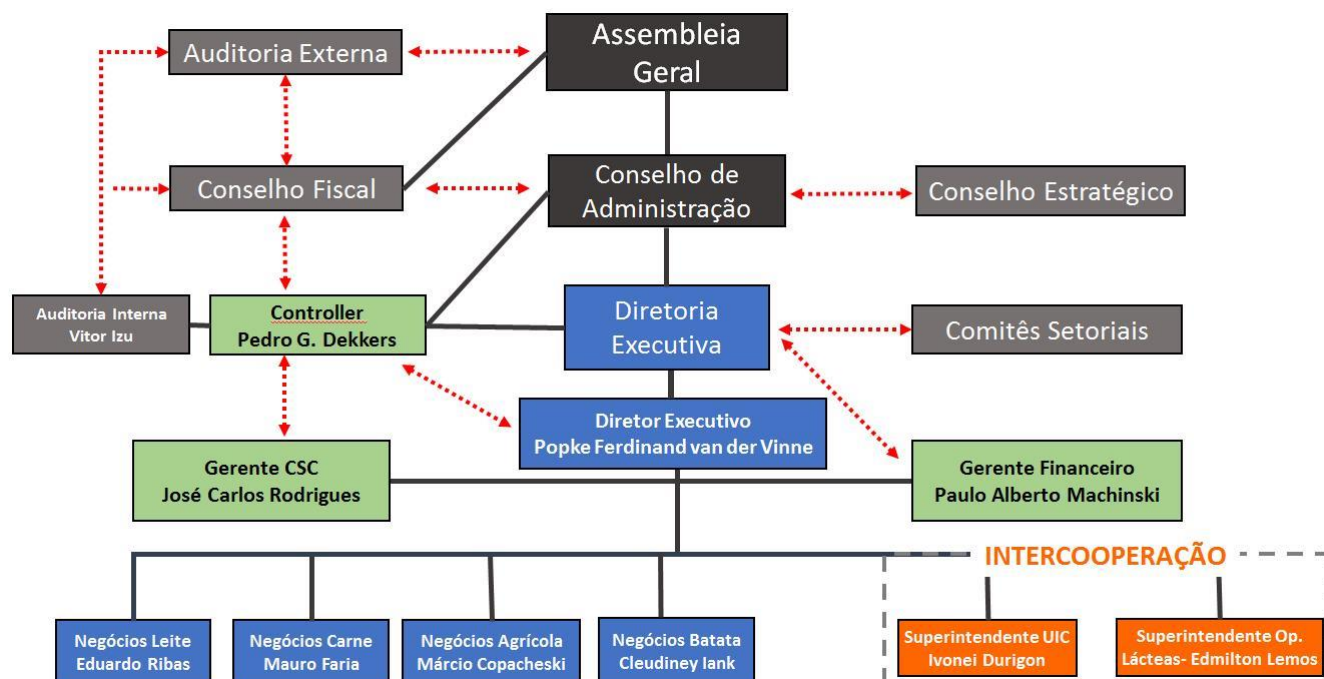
Auditoria Externa

Assembleia Geral

Conselho Fiscal

Conselho de Administração

Conselho Estratégico

Auditoria Interna
Vitor Izu

Controller
Pedro G. Dekkers

Diretoria Executiva

Comitês Setoriais

Diretor Executivo
Popke Ferdinand van der Vinne

Gerente CSC
José Carlos Rodrigues

Gerente Financeiro
Paulo Alberto Machinski

INTERCOOPERAÇÃO

Negócios Leite
Eduardo Ribas

Negócios Carne
Mauro Faria

Negócios Agrícola
Márcio Copacheski

Negócios Batata
Cleudiney Iank

Superintendente UIC
Ivonei Durigon

Superintendente Op.
Lácteas- Edmilton Lemos